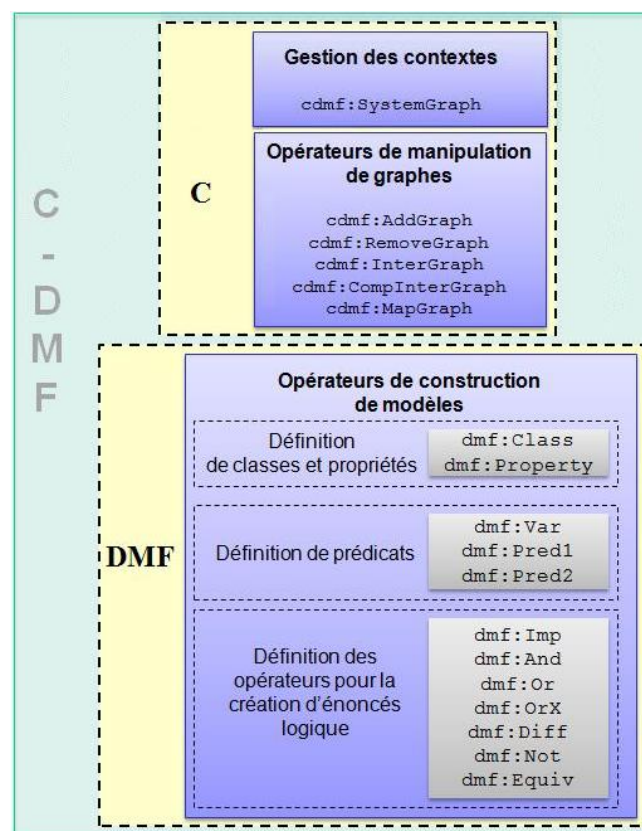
C - D M F

C

Gestion des contextes

cdmf:SystemGraph

Opérateurs de manipulation de graphes

cdmf:AddGraph
cdmf:RemoveGraph
cdmf:InterGraph
cdmf:CompInterGraph
cdmf:MapGraph

DMF

Opérateurs de construction de modèles

Définition de classes et propriétés

dmf:Class
dmf:Property

Définition de prédicats

dmf:Var
dmf:Pred1
dmf:Pred2

Définition des opérateurs pour la création d'énoncés logique

dmf:Imp
dmf:And
dmf:Or
dmf:OrX
dmf:Diff
dmf:Not
dmf:Equiv